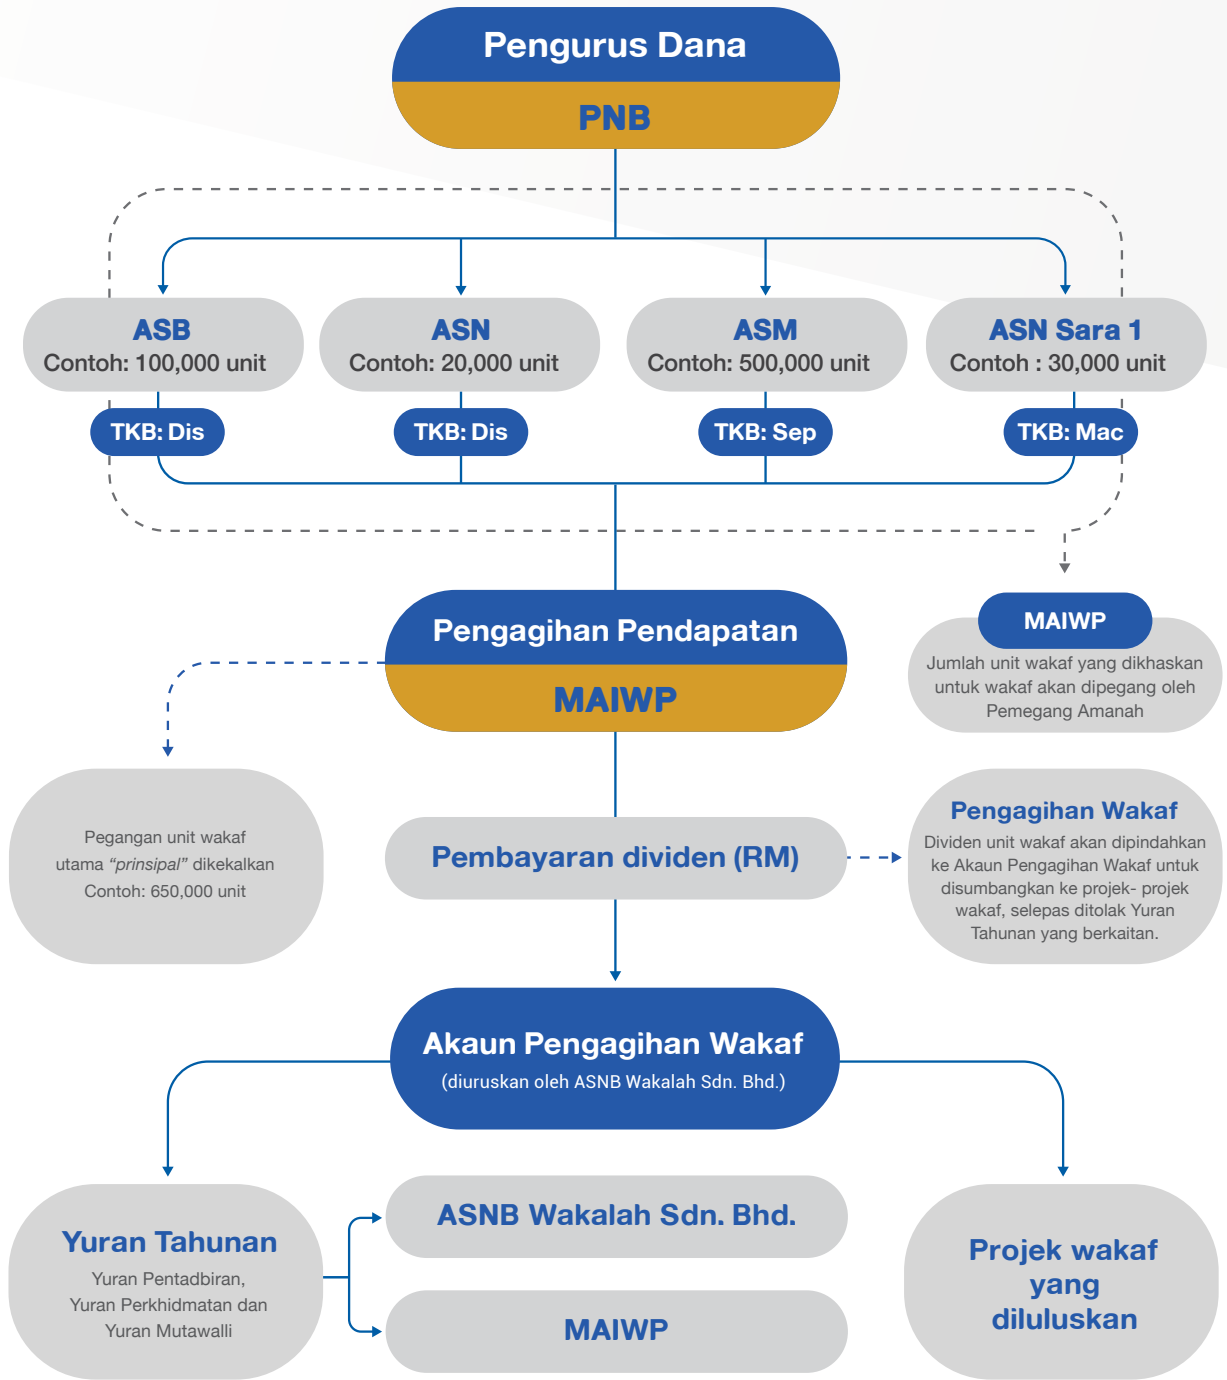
Pengurus Dana

PNB

ASB
Contoh: 100,000 unit

ASN
Contoh: 20,000 unit

ASM
Contoh: 500,000 unit

ASN Sara 1
Contoh : 30,000 unit

TKB: Dis

TKB: Dis

TKB: Sep

TKB: Mac

Pengagihan Pendapatan

MAIWP

MAIWP

Jumlah unit wakaf yang dikhaskan untuk wakaf akan dipegang oleh Pemegang Amanah

Pegangan unit wakaf utama *"prinsipal"* dikekalkan
Contoh: 650,000 unit

Pembayaran dividen (RM)

Pengagihan Wakaf

Dividen unit wakaf akan dipindahkan ke Akaun Pengagihan Wakaf untuk disumbangkan ke projek- projek wakaf, selepas ditolak Yuran Tahunan yang berkaitan.

Akaun Pengagihan Wakaf
(diuruskan oleh ASNB Wakalah Sdn. Bhd.)

Yuran Tahunan
Yuran Pentadbiran,
Yuran Perkhidmatan dan
Yuran Mutawalli

ASNB Wakalah Sdn. Bhd.

MAIWP

Projek wakaf yang diluluskan